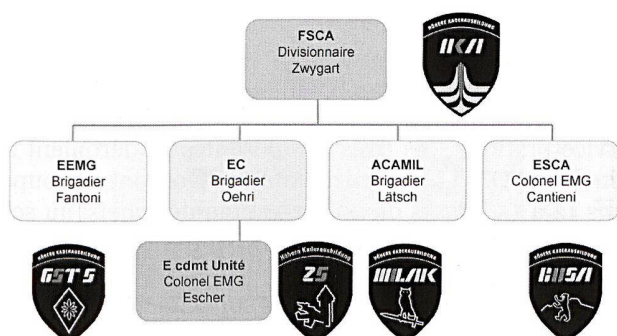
FSCA
Divisionnaire
Zwygart

HÖHERE KADERAUSBILDUNG
HKA

EEMG
Brigadier
Fantoni

EC
Brigadier
Oehri

ACAMIL
Brigadier
Lätsch

ESCA
Colonel EMG
Cantieni

HÖHERE KADERAUSBILDUNG
GST S

E cdmt Unité
Colonel EMG
Escher

Höhere Kaderausbildung
ZS

HÖHERE KADERAUSBILDUNG
MILAK

HÖHERE KADERAUSBILDUNG
BUSA